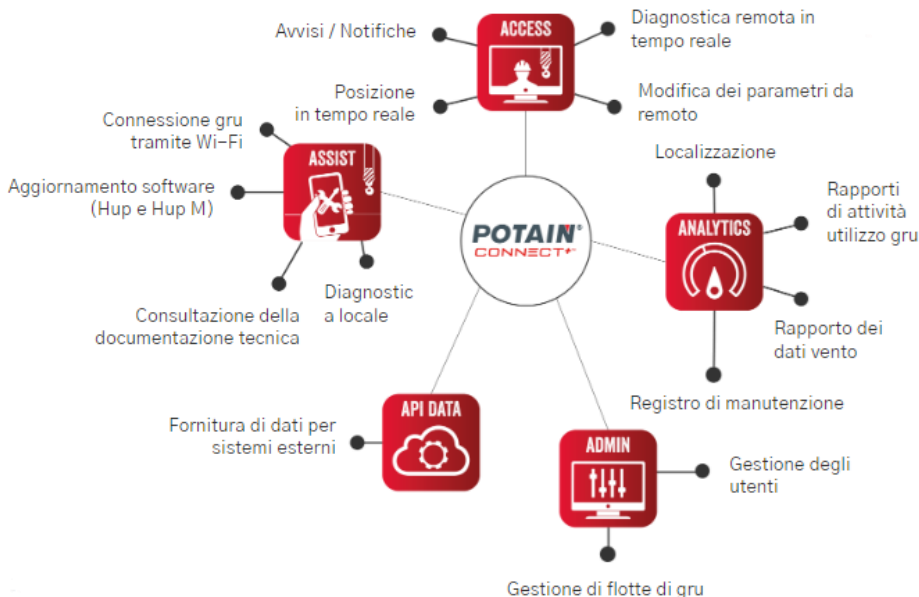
Avvisi / Notifiche

ACCESS

Diagnostica remota in tempo reale

Posizione in tempo reale

Modifica dei parametri da remoto

Connessione gru tramite Wi-Fi

ASSIST

Aggiornamento software (Hup e Hup M)

Consultazione della documentazione tecnica

Diagnostic a locale

POTAIN® CONNECT+

Localizzazione

ANALYTICS

Rapporti di attività utilizzo gru

Rapporto dei dati vento

Registro di manutenzione

API DATA

Fornitura di dati per sistemi esterni

ADMIN

Gestione degli utenti

Gestione di flotte di gru